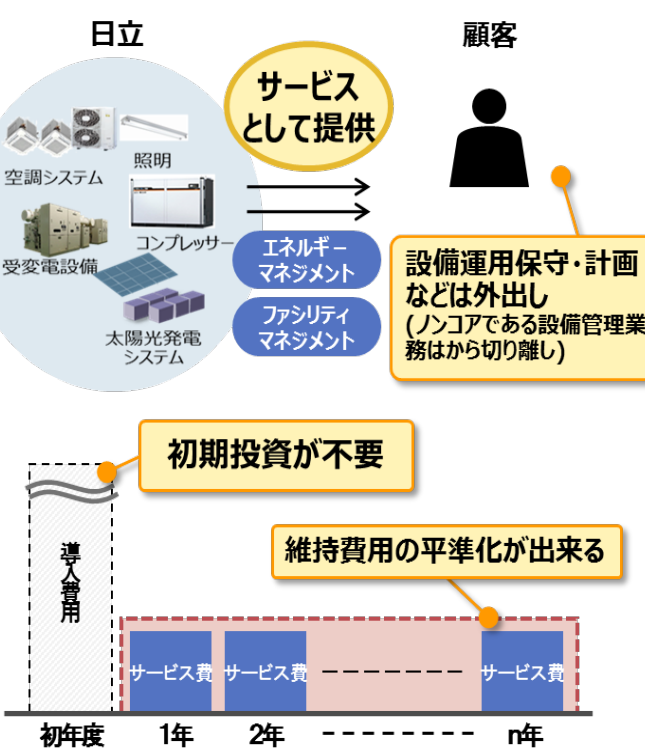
日立

顧客

サービスとして提供

空調システム

照明

受変電設備

コンプレッサー

太陽光発電システム

エネルギーマネジメント

ファシリティマネジメント

設備運用保守・計画などは外出し
(ノンコアである設備管理業務はから切り離し)

初期投資が不要

導入費用

維持費用の平準化が出来る

サービス費

サービス費

サービス費

初年度

1年

2年

n年